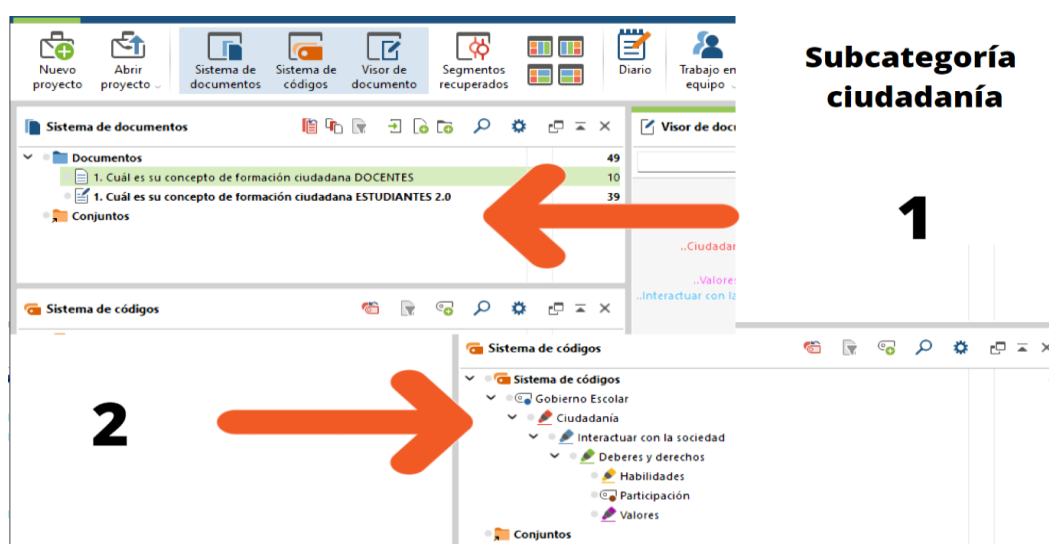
Nuevo proyecto

Abrir proyecto

Sistema de documentos

Sistema de códigos

Visor de documento

Segmentos recuperados

Diario

Trabajo en equipo

Subcategoría ciudadanía

Sistema de documentos

Visor de docu

Documentos 49

1. Cuál es su concepto de formación ciudadana DOCENTES 10

1. Cuál es su concepto de formación ciudadana ESTUDIANTES 2.0 39

Conjuntos

1

..Ciudadar

..Valores

..Interactuar con la

Sistema de códigos

2

Sistema de códigos

Sistema de códigos

Gobierno Escolar

Ciudadanía

Interactuar con la sociedad

Deberes y derechos

Habilidades

Participación

Valores

Conjuntos